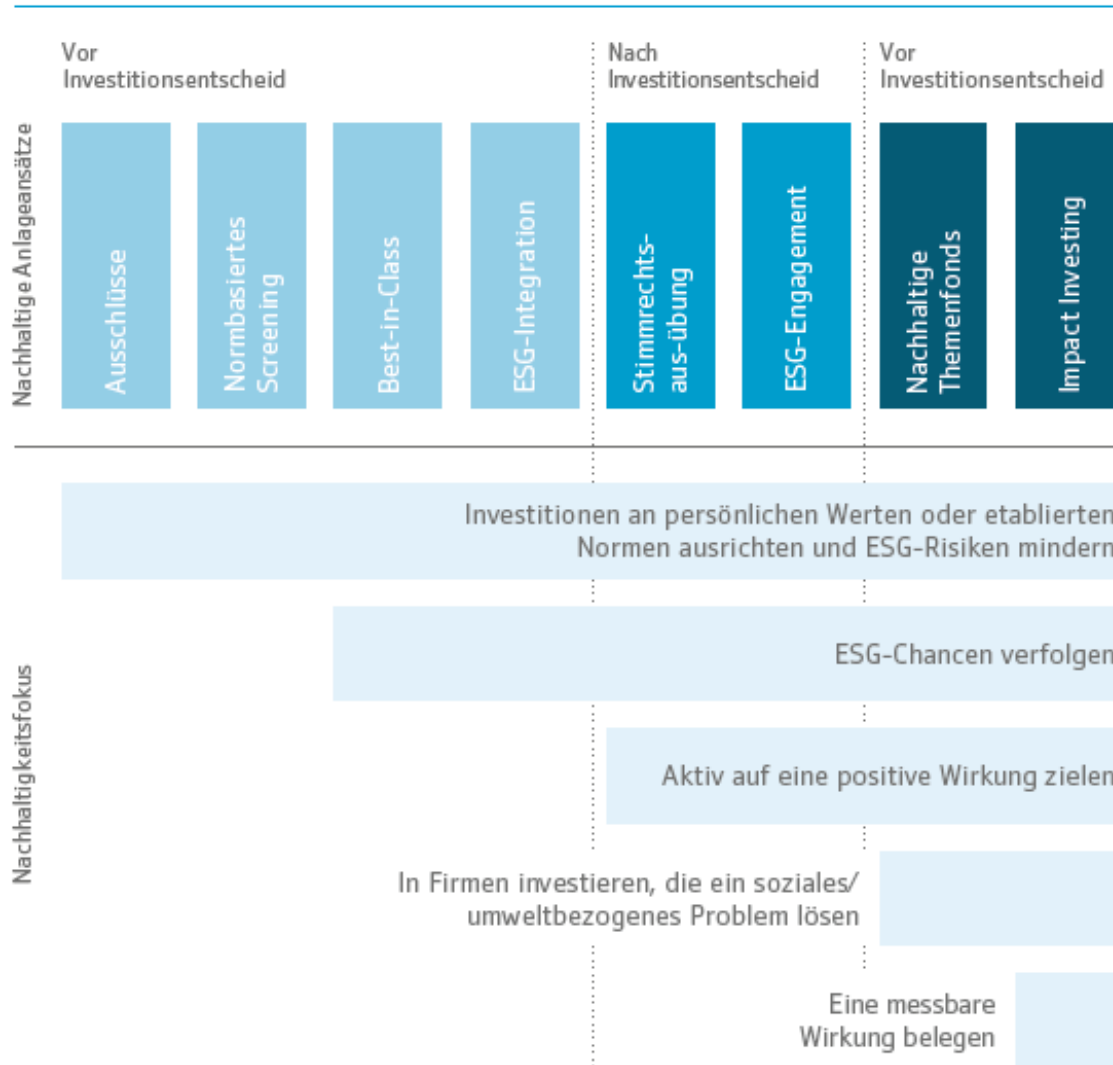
Vor Investitionsentscheid

Nach Investitionsentscheid

Vor Investitionsentscheid

Nachhaltige Anlageansätze

Ausschlüsse

Normbasiertes Screening

Best-in-Class

ESG-Integration

Stimmrechtsausübung

ESG-Engagement

Nachhaltige Themenfonds

Impact Investing

Nachhaltigkeitsfokus

Investitionen an persönlichen Werten oder etablierten Normen ausrichten und ESG-Risiken mindern

ESG-Chancen verfolgen

Aktiv auf eine positive Wirkung zielen

In Firmen investieren, die ein soziales/ umweltbezogenes Problem lösen

Eine messbare Wirkung belegen